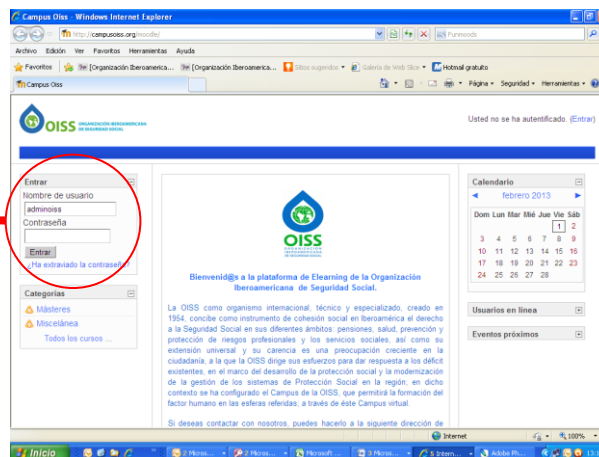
Campus Oiss - Windows Internet Explorer

http://campusoiss.org/moodle/

Furniseeds

Archivo Edición Ver Favoritos Herramientas Ayuda

Favoritos [Organización Iberoamerica... [Organización Iberoamerica... Sitios sugeridos Galería de Web Slice Hotmail gratuito

Campus Oiss

Página Seguridad Herramientas

OISS ORGANIZACIÓN IBEROAMERICANA DE SEGURIDAD SOCIAL

Usted no se ha autentificado. (Entrar)

Entrar

Nombre de usuario

adminoiss

Contraseña

Entrar

¿Ha extraviado la contraseña?

Categorías

Másteres

Miscelánea

Todos los cursos ...

OISS ORGANIZACIÓN IBEROAMERICANA DE SEGURIDAD SOCIAL

Bienvenid@s a la plataforma de Elearning de la Organización Iberoamericana de Seguridad Social.

La OISS como organismo internacional, técnico y especializado, creado en 1954, concibe como instrumento de cohesión social en Iberoamérica el derecho a la Seguridad Social en sus diferentes ámbitos: pensiones, salud, prevención y protección de riesgos profesionales y los servicios sociales, así como su extensión universal y su carencia es una preocupación creciente en la ciudadanía, a la que la OISS dirige sus esfuerzos para dar respuesta a los déficit existentes, en el marco del desarrollo de la protección social y la modernización de la gestión de los sistemas de Protección Social en la región, en dicho contexto se ha configurado el Campus de la OISS, que permitirá la formación del factor humano en las esferas referidas, a través de éste Campus virtual.

Si deseas contactar con nosotros, puedes hacerlo a la siguiente dirección de

Calendario

febrero 2013

| Dom | Lun | Mar | Mié | Jue | Vie | Sáb |
|---|---|---|---|---|---|---|
| | | | | | 1 | 2 |
| 3 | 4 | 5 | 6 | 7 | 8 | 9 |
| 10 | 11 | 12 | 13 | 14 | 15 | 16 |
| 17 | 18 | 19 | 20 | 21 | 22 | 23 |
| 24 | 25 | 26 | 27 | 28 | | |

Usuarios en línea

Eventos próximos

Internet

100%

Inicio 2 Micros... 2 Micros... Microsoft ... 3 Micros... 5 Intern... Adobe Ph... 13: